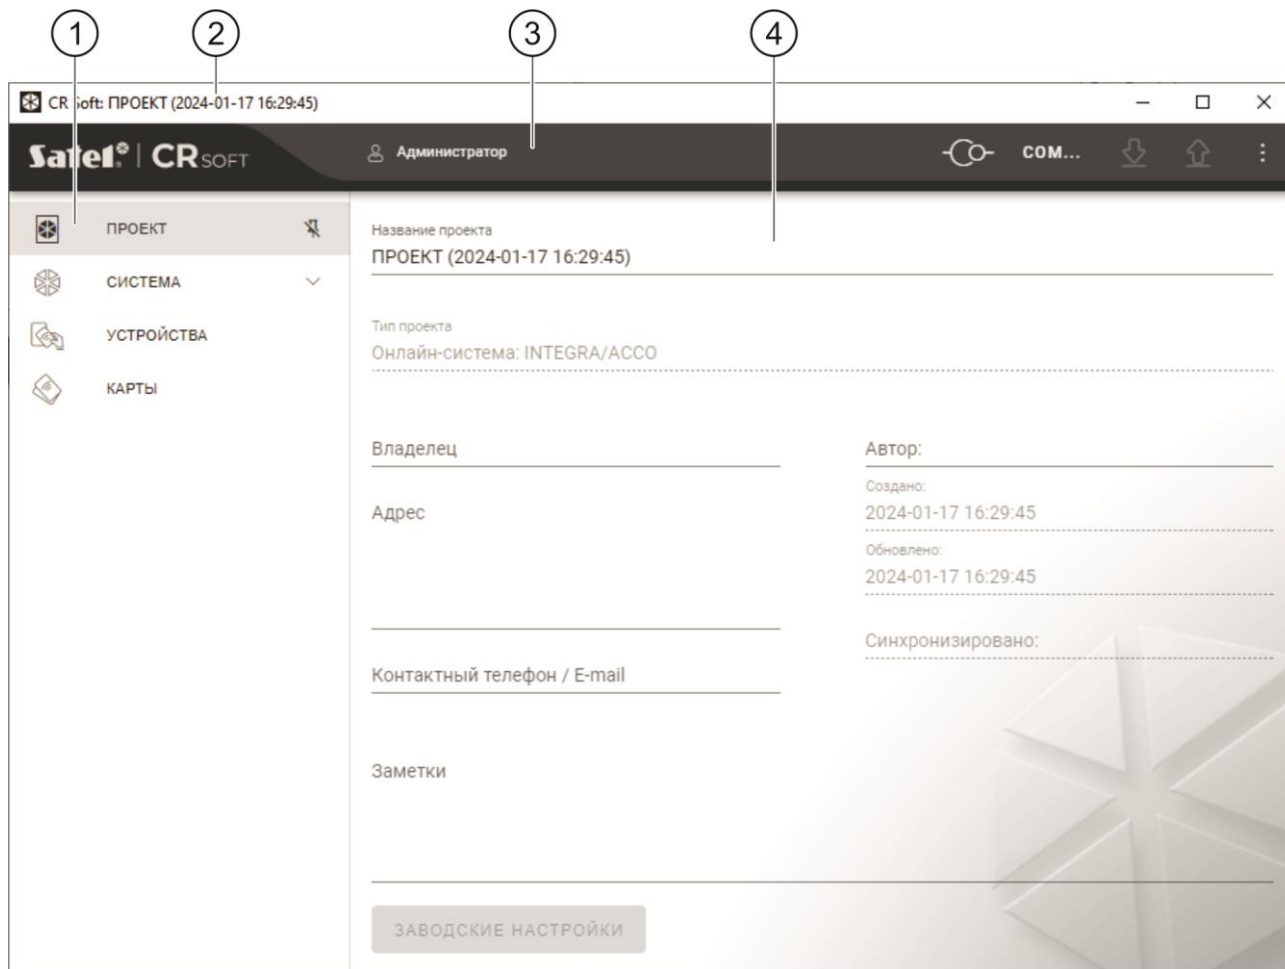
1 2 3 4

CR Soft: ПРОЕКТ (2024-01-17 16:29:45)

Satel | CR SOFT

Администратор

COM...

ПРОЕКТ

СИСТЕМА

УСТРОЙСТВА

КАРТЫ

Название проекта
ПРОЕКТ (2024-01-17 16:29:45)

Тип проекта
Онлайн-система: INTEGRA/ACCO

Владелец

Адрес

Контактный телефон / E-mail

Заметки

Автор:

Создано:
2024-01-17 16:29:45

Обновлено:
2024-01-17 16:29:45

Синхронизировано:

ЗАВОДСКИЕ НАСТРОЙКИ